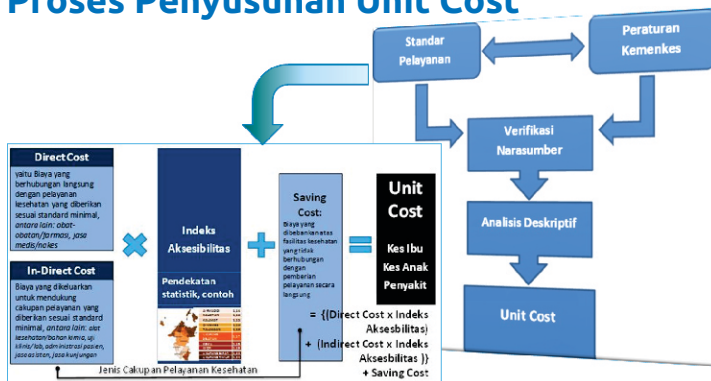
Proses Penyusunan Unit Cost

Standar Pelayanan

Peraturan Kemenkes

Verifikasi Narasumber

Analisis Deskriptif

Unit Cost

Direct Cost

yaitu Biaya yang berhubungan langsung dengan pelayanan kesehatan yang diberikan sesuai standard minimal, antara lain: obat-obatan/farmasi, jasa medis/nakes

In-Direct Cost

Biaya yang dikeluarkan untuk mendukung cakupan pelayanan yang diberikan sesuai standard minimal, antara lain: alat kesehatan/bahan kimia, uji klinis/lab, administrasi pasien, jasa asistensi, jasa kunjungan

Indeks Aksesibilitas

Pendekatan statistik, contoh

Saving Cost:

Biaya yang dibebankan atas fasilitas kesehatan yang tidak berhubungan dengan pemberian pelayanan secara langsung

Unit Cost

Kes Ibu
Kes Anak
Penyakit

= {(Direct Cost x Indeks Aksesbilitas)
+ (Indirect Cost x Indeks Aksesbilitas )}
+ Saving Cost

Jenis Cakupan Pelayanan Kesehatan